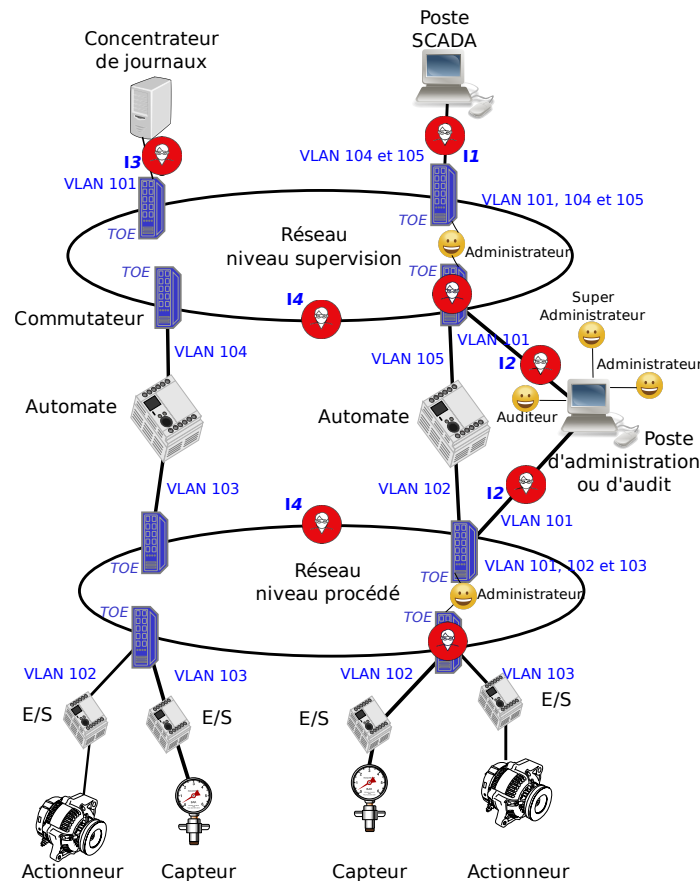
Concentrateur de journaux

Poste SCADA

I3

VLAN 104 et 105

I1

VLAN 101

VLAN 101, 104 et 105

TOE

TOE

Réseau niveau supervision

Administrateur

TOE

TOE

Commutateur

I4

Super Administrateur

VLAN 104

VLAN 105

VLAN 101

I2

Administrateur

Automate

Automate

Auditeur

Poste d'administration ou d'audit

VLAN 103

VLAN 102

I2

I4

VLAN 101

TOE

Réseau niveau procédé

VLAN 101, 102 et 103

TOE

Administrateur

TOE

TOE

VLAN 102

VLAN 103

VLAN 102

VLAN 103

E/S

E/S

E/S

E/S

Actionneur

Capteur

Capteur

Actionneur